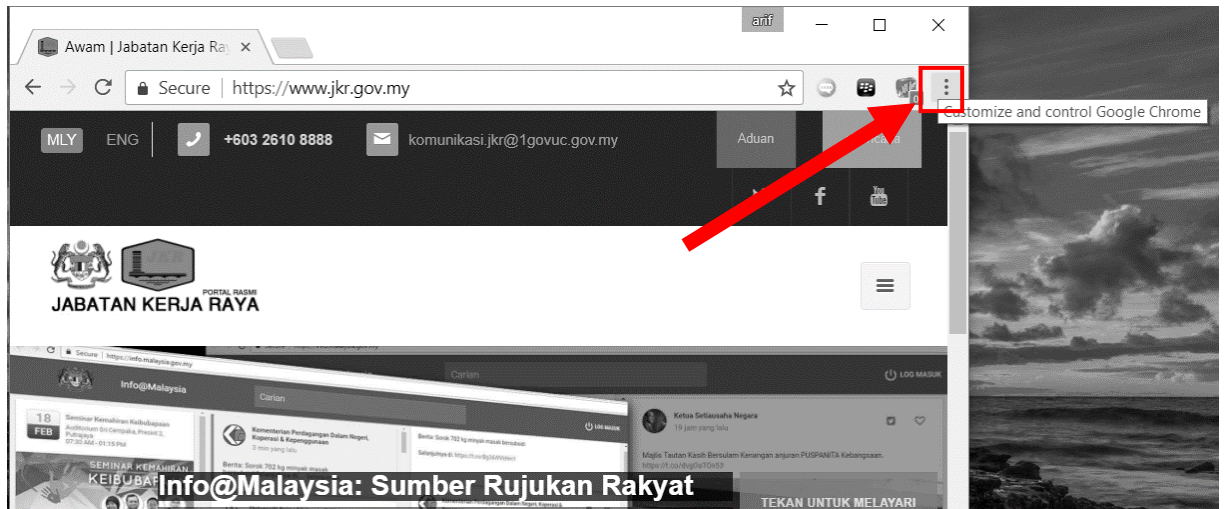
arif

Awam | Jabatan Kerja Ra ×

Secure | https://www.jkr.gov.my

Customize and control Google Chrome

MLY ENG +603 2610 8888 komunikasi.jkr@1govuc.gov.my Aduan

PORTAL RASMI
JABATAN KERJA RAYA

Secure | https://info.malaysia.gov.my

Info@Malaysia

Carian

Carian

LOG MASUK

LOG MASUK

18 FEB Seminar Kemahiran Keibubapaan Auditorium Sri Cempaka, Presint 2, Putrajaya 07:30 AM - 01:15 PM

SEMINAR KEMAHIRAN KEIBUBA

Kementerian Perdagangan Dalam Negeri, Koperasi & Kepenggunaan

3 minit yang lalu

Berita: Sorok 702 kg minyak masak

Berita: Sorok 702 kg minyak masak bersubsidi

Selanjutnya di: https://t.co/Bg3kMWdecf

Ketua Setiausaha Negara

19 jam yang lalu

Majlis Tautan Kasih Bersulam Kenangan anjuran PUSPANITA Kebangsaan. https://t.co/dVg0a7Ox59

Info@Malaysia: Sumber Rujukan Rakyat

TEKAN UNTUK MELAYARI